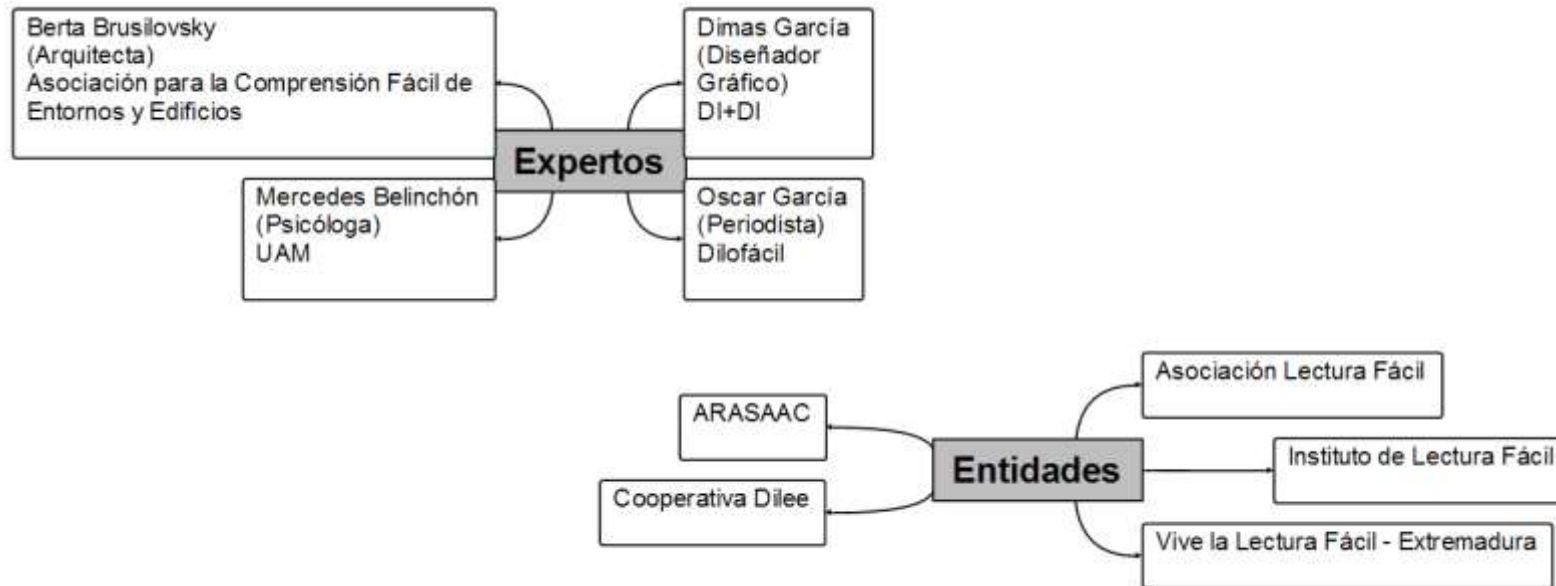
Berta Brusilovsky
(Arquitecta)
Asociación para la Comprensión Fácil de Entornos y Edificios

Dimas García
(Diseñador Gráfico)
DI+DI

Expertos

Mercedes Belinchón
(Psicóloga)
UAM

Oscar García
(Periodista)
Dilofácil

Asociación Lectura Fácil

ARASAAC

Entidades

Instituto de Lectura Fácil

Cooperativa Dilee

Vive la Lectura Fácil - Extremadura